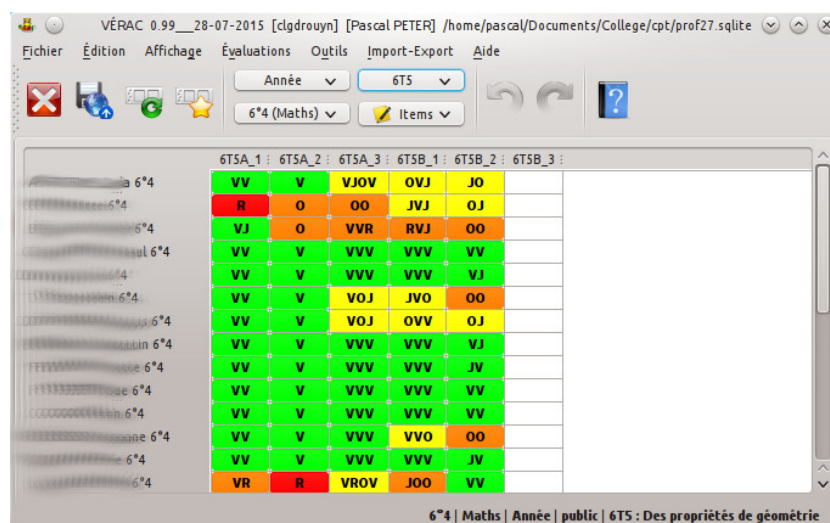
VÉRAC 0.99___28-07-2015 [clgdrouyn] [Pascal PETER] /home/pascal/Documents/College/cpt/prof27.sqlite

Fichier Édition Affichage Évaluations Outils Import-Export Aide

Année 6T5
6°4 (Maths) Items

| | 6T5A_1 | 6T5A_2 | 6T5A_3 | 6T5B_1 | 6T5B_2 | 6T5B_3 |
|---|---|---|---|---|---|---|
| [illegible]a 6°4 | VV | V | VJOV | OVJ | JO | |
| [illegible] 6°4 | R | O | OO | JVJ | OJ | |
| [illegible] 6°4 | VJ | O | VVR | RVJ | OO | |
| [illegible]ul 6°4 | VV | V | VVV | VVV | VV | |
| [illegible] 6°4 | VV | V | VVV | VVV | VJ | |
| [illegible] 6°4 | VV | V | VOJ | JVO | OO | |
| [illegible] 6°4 | VV | V | VOJ | OVV | OJ | |
| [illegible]in 6°4 | VV | V | VVV | VVV | VJ | |
| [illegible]e 6°4 | VV | V | VVV | VVV | JV | |
| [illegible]e 6°4 | VV | V | VVV | VVV | VV | |
| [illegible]n 6°4 | VV | V | VVV | VVV | VV | |
| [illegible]ne 6°4 | VV | V | VVV | VVO | OO | |
| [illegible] 6°4 | VV | V | VVV | VVV | JV | |
| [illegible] 6°4 | VR | R | VROV | JOO | VV | |

6°4 | Maths | Année | public | 6T5 : Des propriétés de géométrie